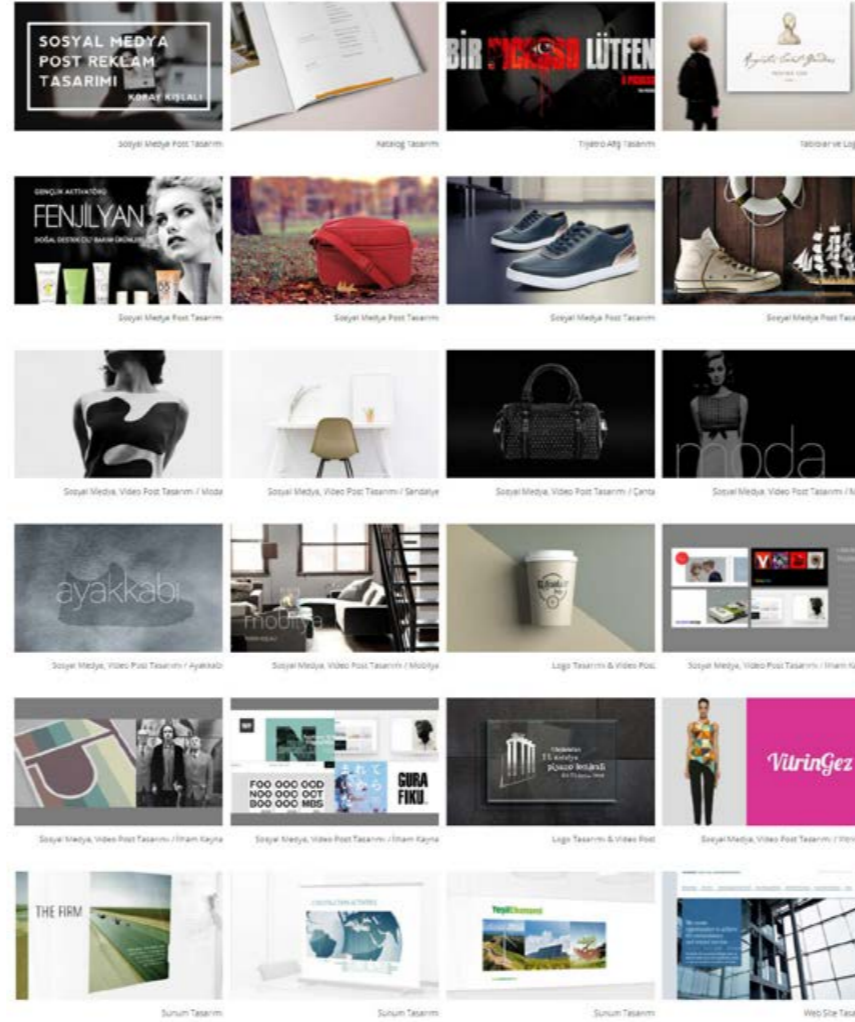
SOSYAL MEDYA POST REKLAM TASARIMI
KORAY KIŞLALI
Sosyal Medya Post Tasarımı

Katalog Tasarımı

BİR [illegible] LÜTFEN
Tiyatro Afiş Tasarımı

Tabelalar ve Lo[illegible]

GENÇLİK AKTİVATÖRÜ
FENJİLYAN
DOĞAL DESTEKLİ BAKIM ÜRÜNLERİ
Sosyal Medya Post Tasarımı

Sosyal Medya Post Tasarımı

Sosyal Medya Post Tasarımı

Sosyal Medya Post Tasa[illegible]

Sosyal Medya, Video Post Tasarımı / Moda

Sosyal Medya, Video Post Tasarımı / Sandalye

Sosyal Medya, Video Post Tasarımı / Çanta

moda
Sosyal Medya, Video Post Tasarımı / M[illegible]

ayakkabı
Sosyal Medya, Video Post Tasarımı / Ayakkabı

mobilya
Sosyal Medya, Video Post Tasarımı / Mobilya

Logo Tasarımı & Video Post

Sosyal Medya, Video Post Tasarımı / İlham K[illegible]

Sosyal Medya, Video Post Tasarımı / İlham Kayna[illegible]

FOO OOC OOD
NOO OOC OCT
BOO OOC MBS
GURA FIKU
Sosyal Medya, Video Post Tasarımı / İlham Kayna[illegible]

Logo Tasarımı & Video Post

VitrinGez
Sosyal Medya, Video Post Tasarımı / Vitri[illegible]

THE FIRM
Sunum Tasarımı

Sunum Tasarımı

Yeşil Ekonomi
Sunum Tasarımı

Web Site Tasa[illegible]